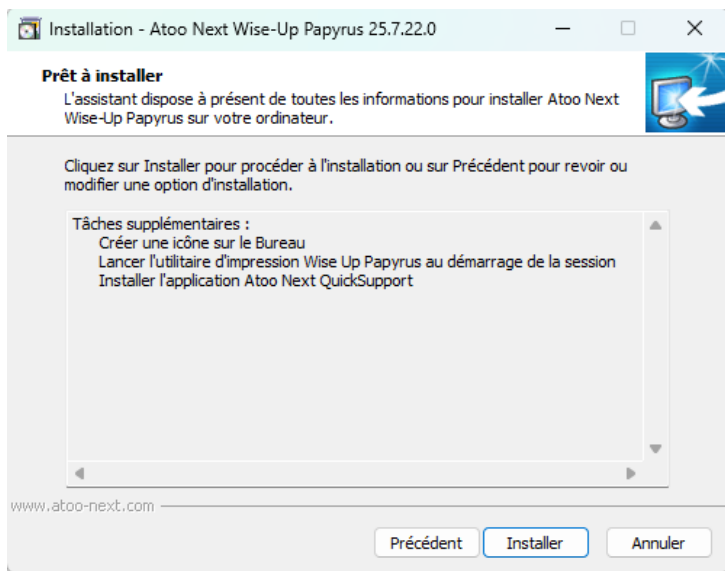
Installation - Atoo Next Wise-Up Papyrus 25.7.22.0

Prêt à installer
L'assistant dispose à présent de toutes les informations pour installer Atoo Next Wise-Up Papyrus sur votre ordinateur.

Cliquez sur Installer pour procéder à l'installation ou sur Précédent pour revoir ou modifier une option d'installation.

Tâches supplémentaires :
Créer une icône sur le Bureau
Lancer l'utilitaire d'impression Wise Up Papyrus au démarrage de la session
Installer l'application Atoo Next QuickSupport

www.atoo-next.com

Précédent
Installer
Annuler